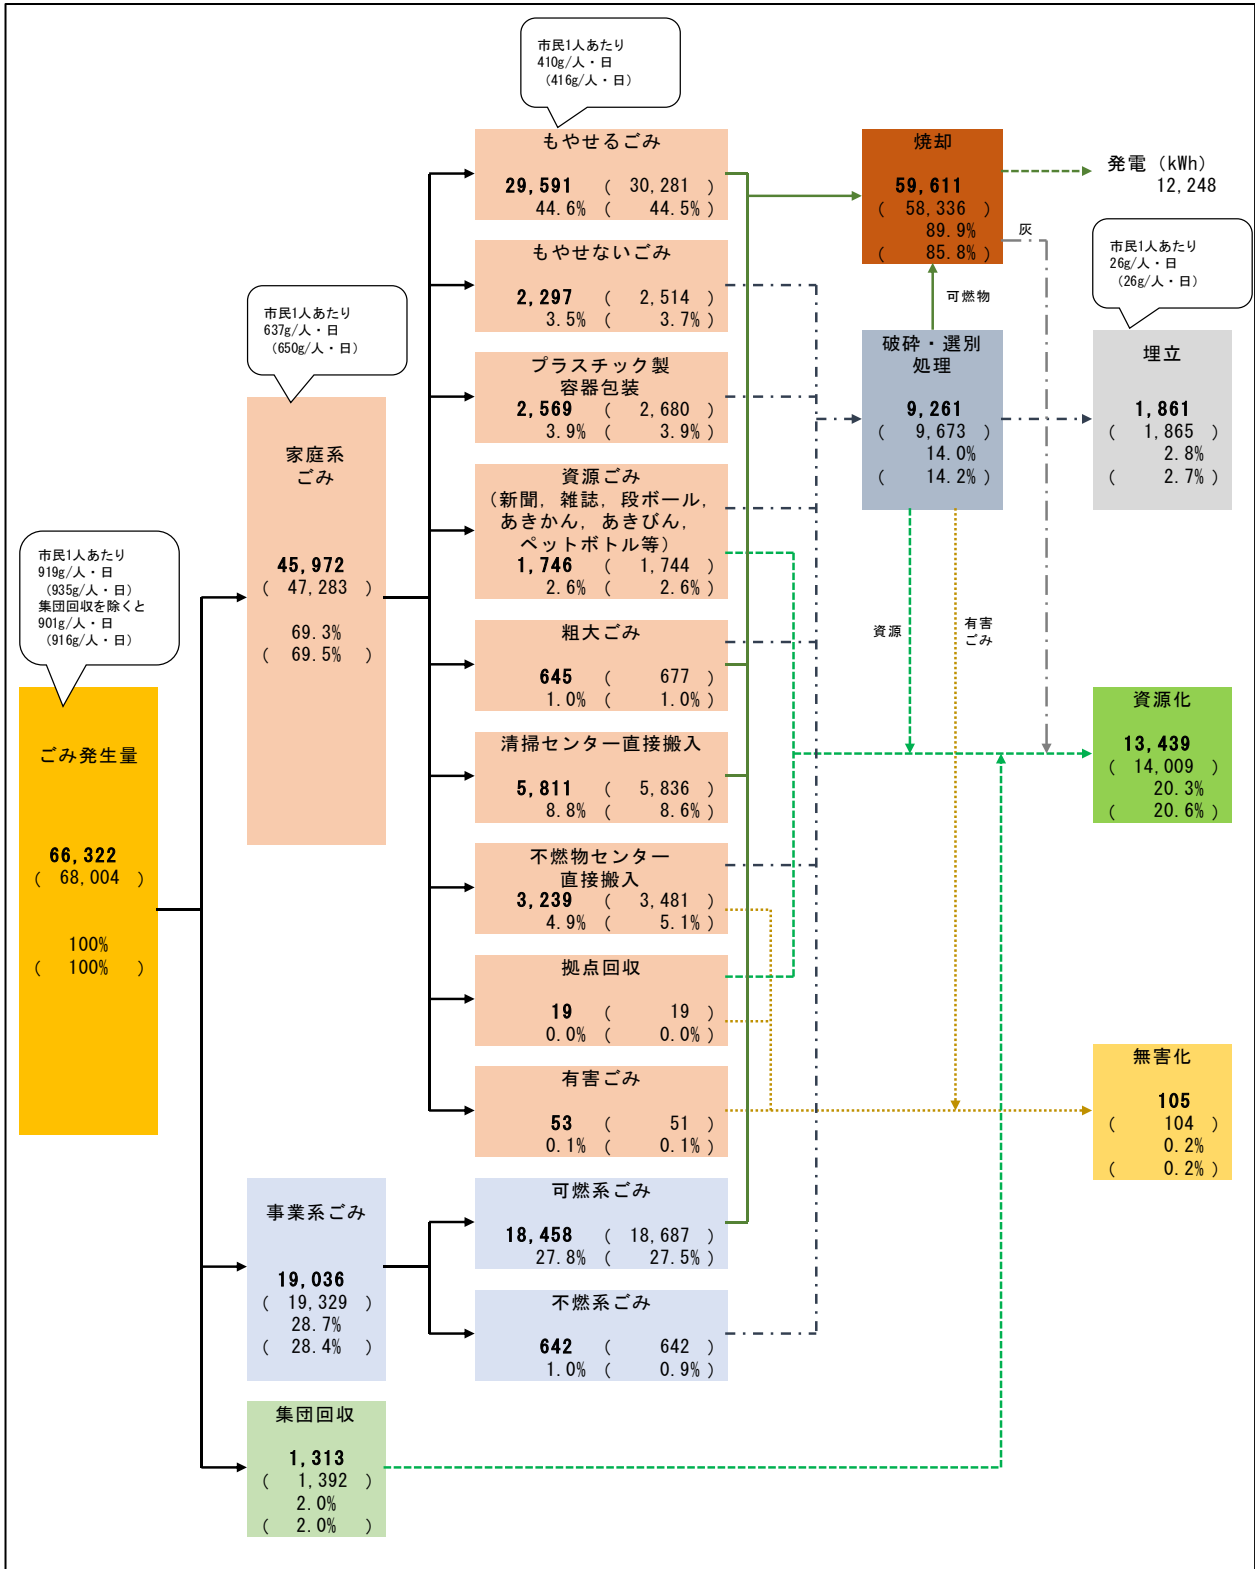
市民1人あたり
410g/人・日
（416g/人・日）

もやせるごみ
29,591 （ 30,281 ）
44.6% （ 44.5% ）

焼却
59,611
（ 58,336 ）
89.9%
（ 85.8% ）

発電（kWh）
12,248

灰

市民1人あたり
26g/人・日
（26g/人・日）

もやせないごみ
2,297 （ 2,514 ）
3.5% （ 3.7% ）

可燃物

市民1人あたり
637g/人・日
（650g/人・日）

プラスチック製容器包装
2,569 （ 2,680 ）
3.9% （ 3.9% ）

破砕・選別処理
9,261
（ 9,673 ）
14.0%
（ 14.2% ）

埋立
1,861
（ 1,865 ）
2.8%
（ 2.7% ）

家庭系ごみ
45,972
（ 47,283 ）
69.3%
（ 69.5% ）

資源ごみ
（新聞，雑誌，段ボール，あきかん，あきびん，ペットボトル等）
1,746 （ 1,744 ）
2.6% （ 2.6% ）

市民1人あたり
919g/人・日
（935g/人・日）
集団回収を除くと
901g/人・日
（916g/人・日）

粗大ごみ
645 （ 677 ）
1.0% （ 1.0% ）

資源

有害ごみ

資源化
13,439
（ 14,009 ）
20.3%
（ 20.6% ）

ごみ発生量
66,322
（ 68,004 ）
100%
（ 100% ）

清掃センター直接搬入
5,811 （ 5,836 ）
8.8% （ 8.6% ）

不燃物センター直接搬入
3,239 （ 3,481 ）
4.9% （ 5.1% ）

拠点回収
19 （ 19 ）
0.0% （ 0.0% ）

有害ごみ
53 （ 51 ）
0.1% （ 0.1% ）

無害化
105
（ 104 ）
0.2%
（ 0.2% ）

事業系ごみ
19,036
（ 19,329 ）
28.7%
（ 28.4% ）

可燃系ごみ
18,458 （ 18,687 ）
27.8% （ 27.5% ）

不燃系ごみ
642 （ 642 ）
1.0% （ 0.9% ）

集団回収
1,313
（ 1,392 ）
2.0%
（ 2.0% ）